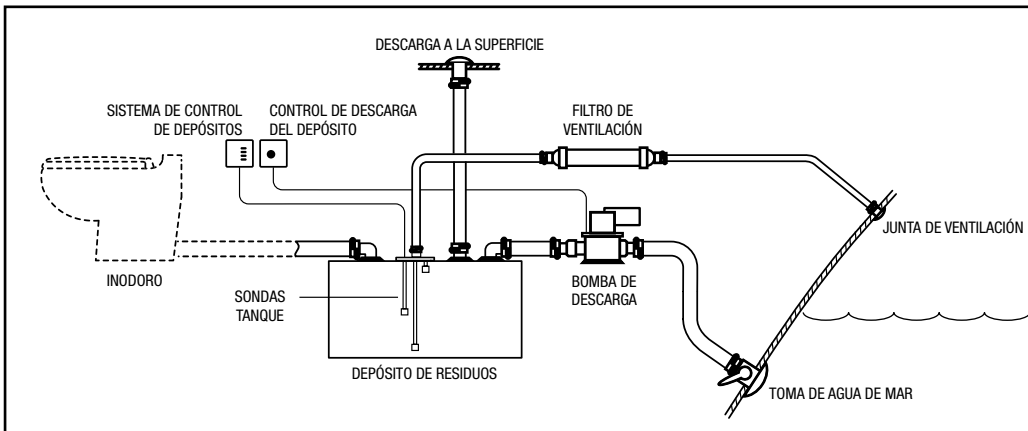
DESCARGA A LA SUPERFICIE

SISTEMA DE CONTROL DE DEPÓSITOS

CONTROL DE DESCARGA DEL DEPÓSITO

FILTRO DE VENTILACIÓN

JUNTA DE VENTILACIÓN

INODORO

SONDAS TANQUE

BOMBA DE DESCARGA

DEPÓSITO DE RESIDUOS

TOMA DE AGUA DE MAR